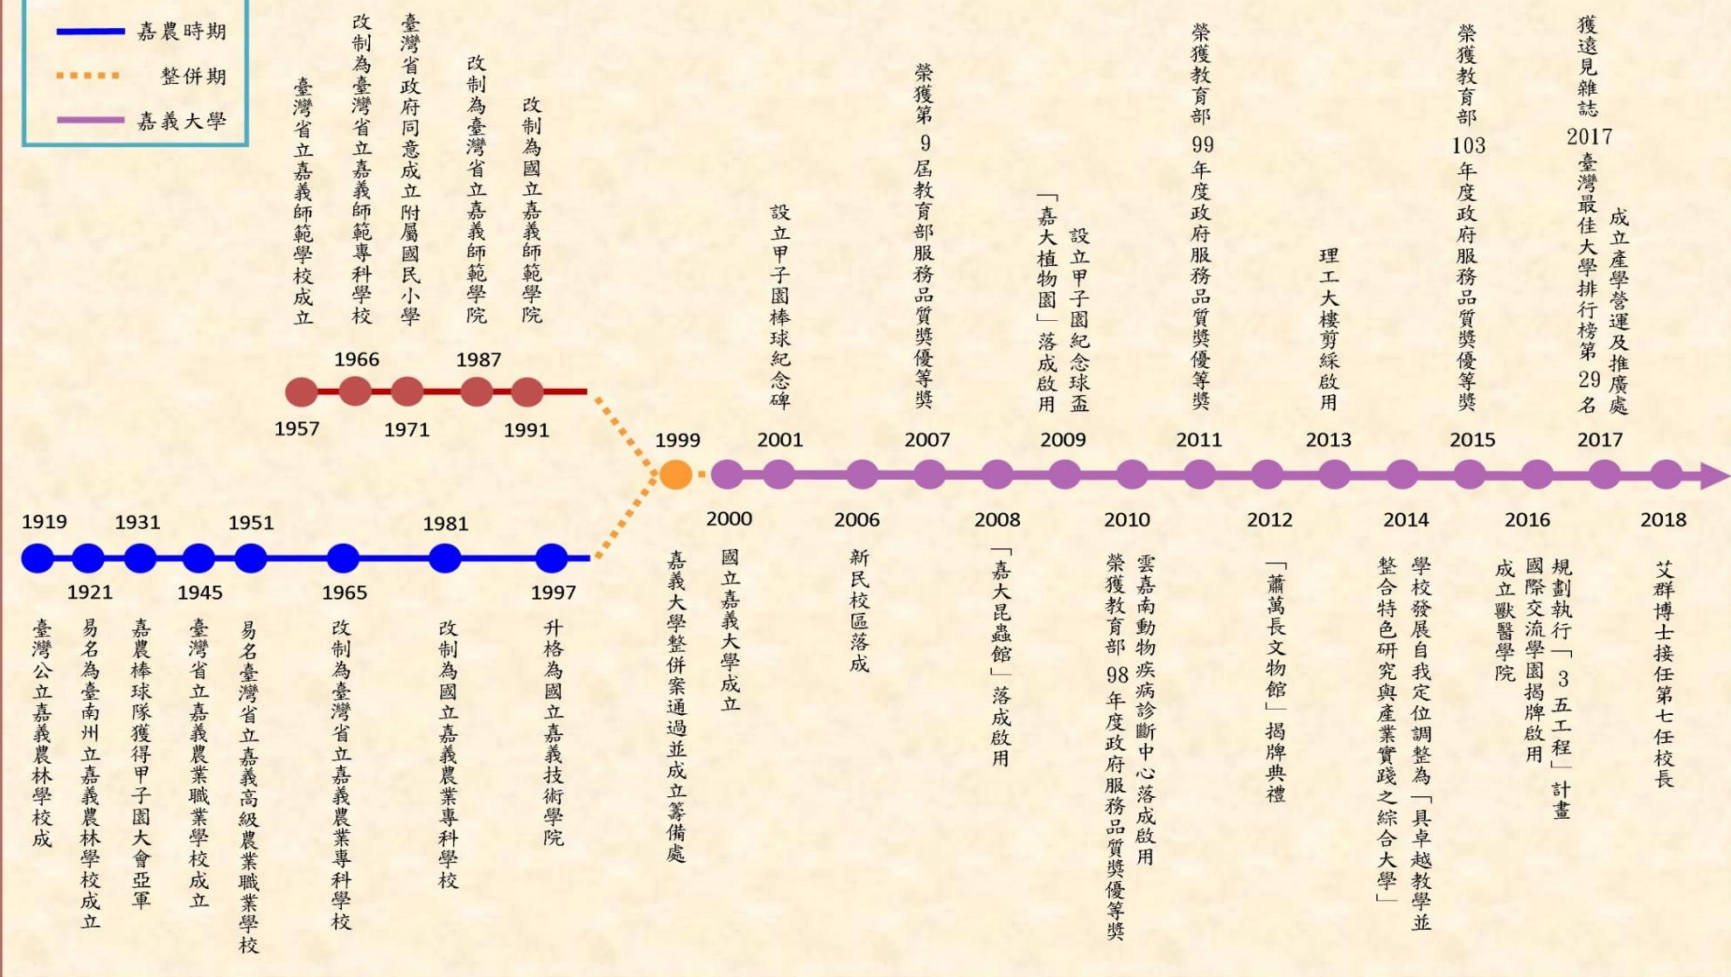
嘉農時期
整併期
嘉義大學

臺灣省立嘉義師範學校成立
改制為臺灣省立嘉義師範專科學校
臺灣省政府同意成立附屬國民小學
改制為臺灣省立嘉義師範學院
改制為國立嘉義師範學院

1966
1987
1957
1971
1991

1919
1931
1951
1981
1921
1945
1965
1997

臺灣公立嘉義農林學校成
易名為臺南州立嘉義農林學校成立
嘉農棒球隊獲得甲子園大會亞軍
臺灣省立嘉義農業職業學校成立
易名臺灣省立嘉義高級農業職業學校
改制為臺灣省立嘉義農業專科學校
改制為國立嘉義農業專科學校
升格為國立嘉義技術學院

1999
2001
2007
2009
2011
2013
2015
2017
2000
2006
2008
2010
2012
2014
2016
2018

設立甲子園棒球紀念碑
榮獲第9屆教育部服務品質獎優等獎
「嘉大植物園」落成啟用
設立甲子園紀念球盃
榮獲教育部99年度政府服務品質獎優等獎
理工大樓剪綵啟用
榮獲教育部103年度政府服務品質獎優等獎
獲遠見雜誌2017臺灣最佳大學排行榜第29名
成立產學營運及推廣處

嘉義大學整併案通過並成立籌備處
國立嘉義大學成立
新民校區落成
「嘉大昆蟲館」落成啟用
榮獲教育部98年度政府服務品質獎優等獎
雲嘉南動物疾病診斷中心落成啟用
「蕭萬長文物館」揭牌典禮
學校發展自我定位調整為「具卓越教學並整合特色研究與產業實踐之綜合大學」
成立獸醫學院
規劃執行「3五工程」計畫
國際交流學園揭牌啟用
艾群博士接任第七任校長